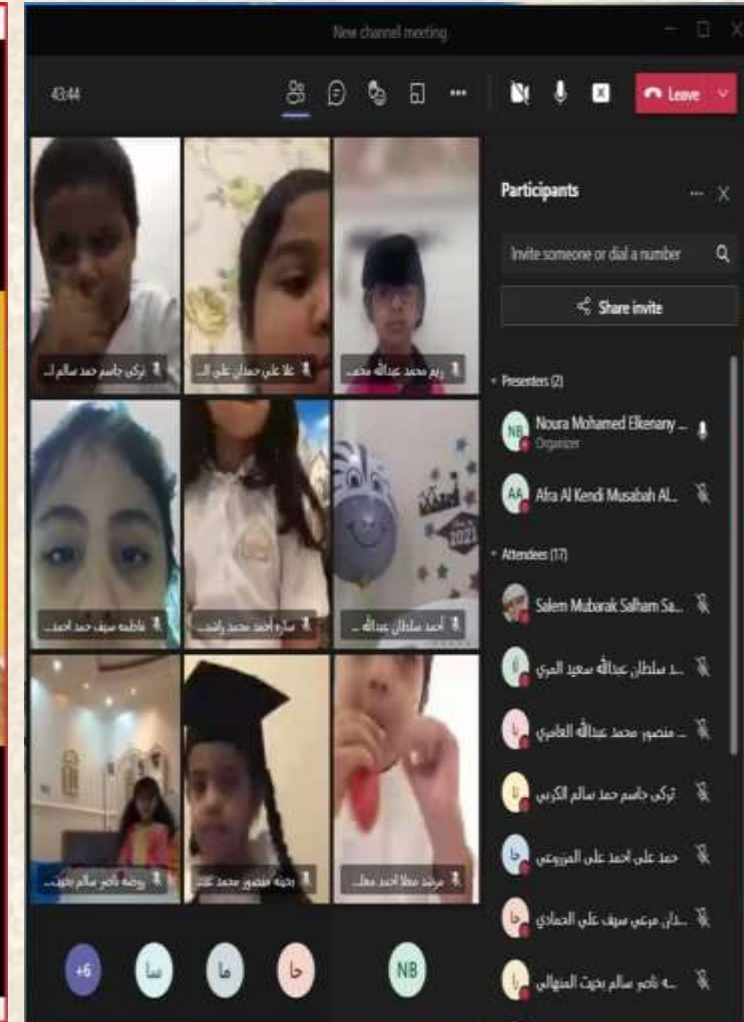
New channel meeting

43:44

Leave

تركي جاسم حمد سالم ا...

علا علي حمدان علي ال...

ريم محمد عبدالله محم...

فاطمه سيف حمد احمد...

ساره أحمد محمد راشد...

أحمد سلطان عبدالله ...

روضه ناصر سالم بخيت...

دانه منصور محمد عبد...

مرشد مطر احمد مطـ...

+6

سا

ما

حا

NB

Participants

Invite someone or dial a number

Share invite

Presenters (2)

NB Noura Mohamed Elkenany ...
Organizer

AA Afra Al Kendi Musabah Al...

Attendees (17)

Salem Mubarak Salham Sa...

...د سلطان عبدالله سعيد المري

... منصور محمد عبدالله العامري

تركي جاسم حمد سالم الكربي

حمد علي احمد علي المزروعي

...دان مرعي سيف علي الحمادي

...ه ناصر سالم بخيت المنهالي